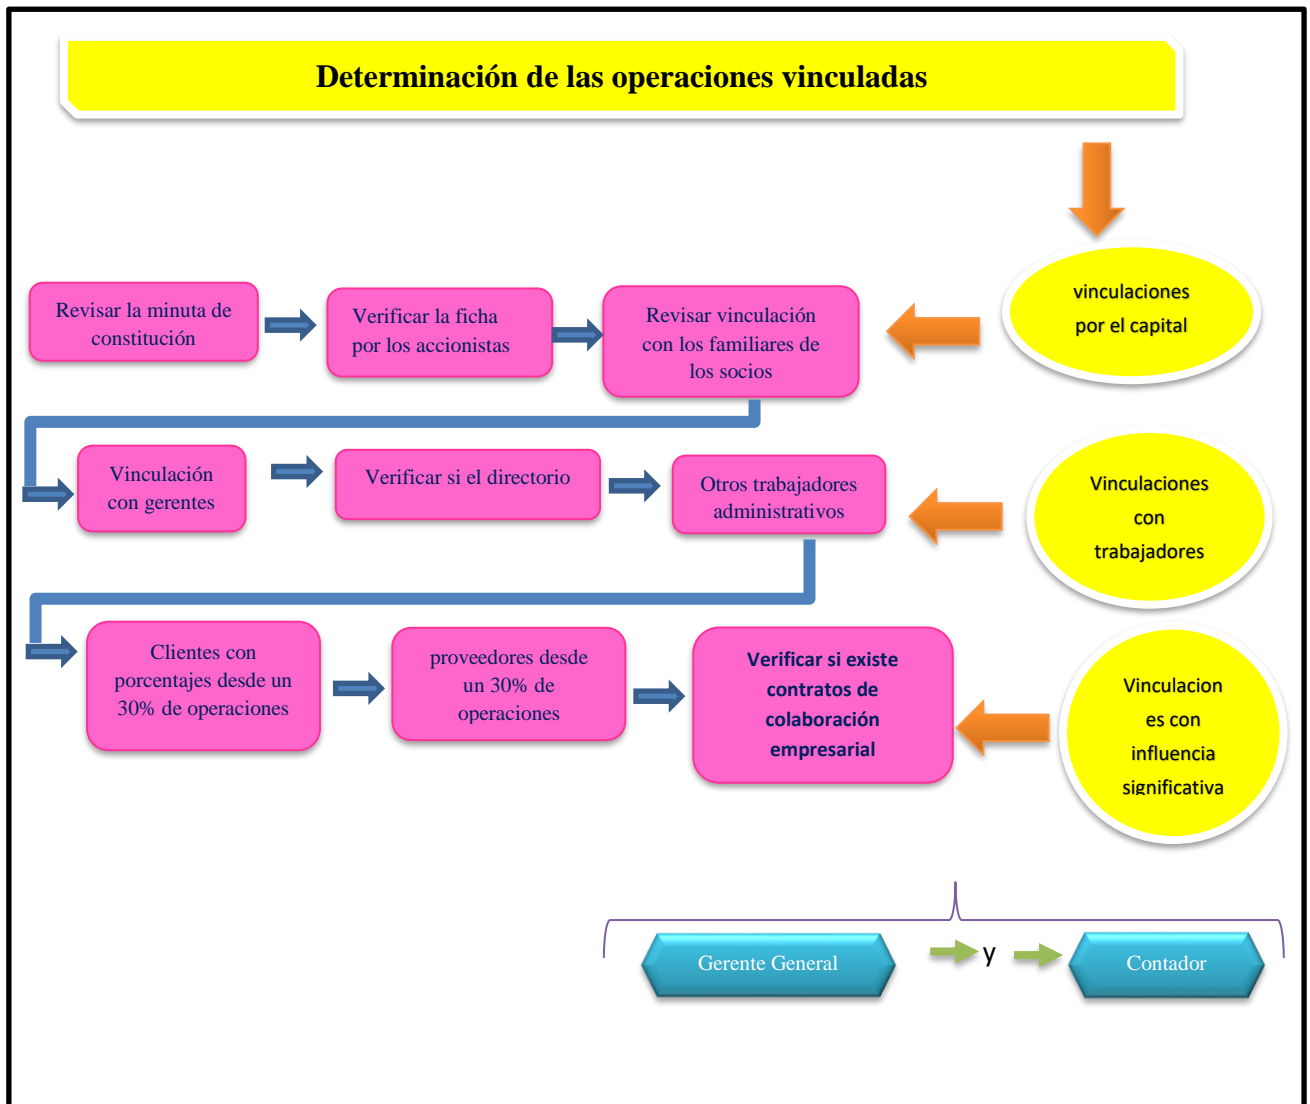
Determinación de las operaciones vinculadas

vinculaciones por el capital

Revisar la minuta de constitución

Verificar la ficha por los accionistas

Revisar vinculación con los familiares de los socios

Vinculaciones con trabajadores

Vinculación con gerentes

Verificar si el directorio

Otros trabajadores administrativos

Vinculacion es con influencia significativa

Clientes con porcentajes desde un 30% de operaciones

proveedores desde un 30% de operaciones

Verificar si existe contratos de colaboración empresarial

Gerente General

y

Contador